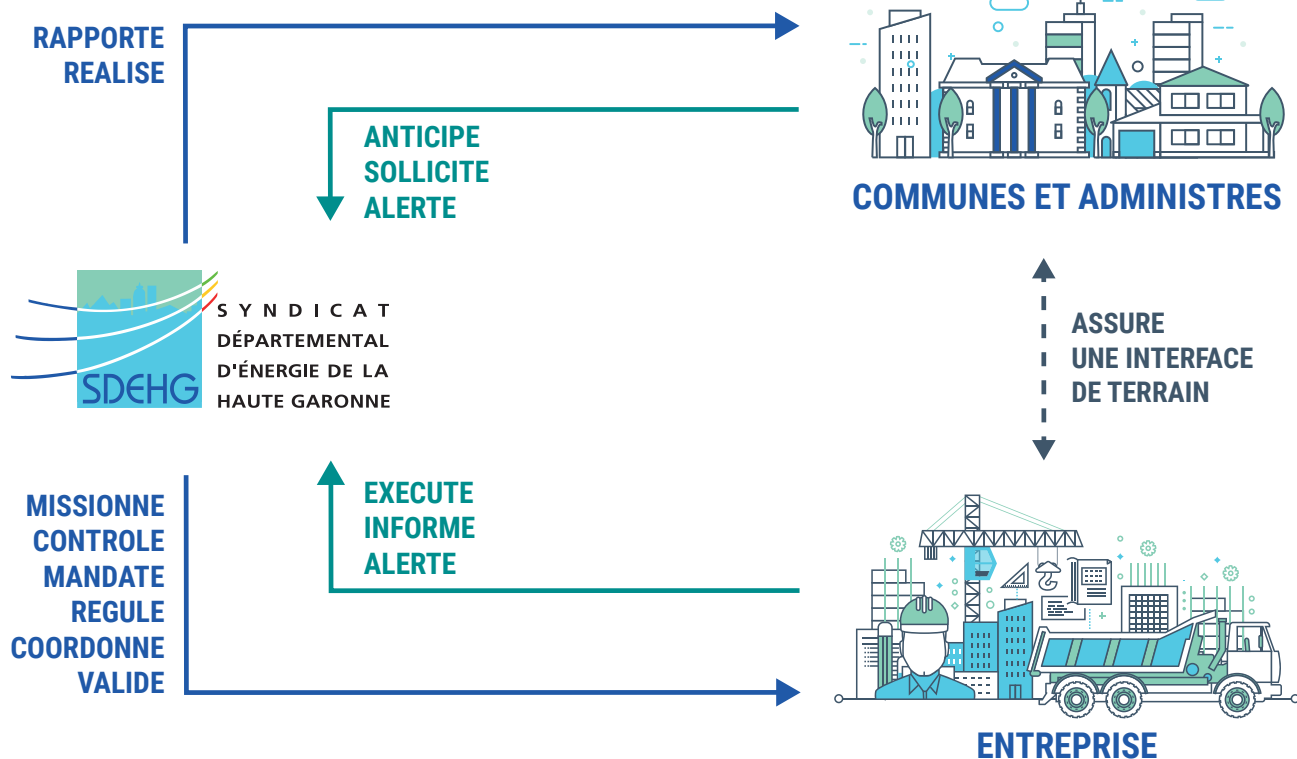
RAPPORTE
REALISE

ANTICIPE
SOLLICITE
ALERTE

COMMUNES ET ADMINISTRES

SDEHG

SYNDICAT
DÉPARTEMENTAL
D'ÉNERGIE DE LA
HAUTE GARONNE

ASSURE
UNE INTERFACE
DE TERRAIN

MISSIONNE
CONTROLE
MANDATE
REGULE
COORDONNE
VALIDE

EXECUTE
INFORME
ALERTE

ENTREPRISE